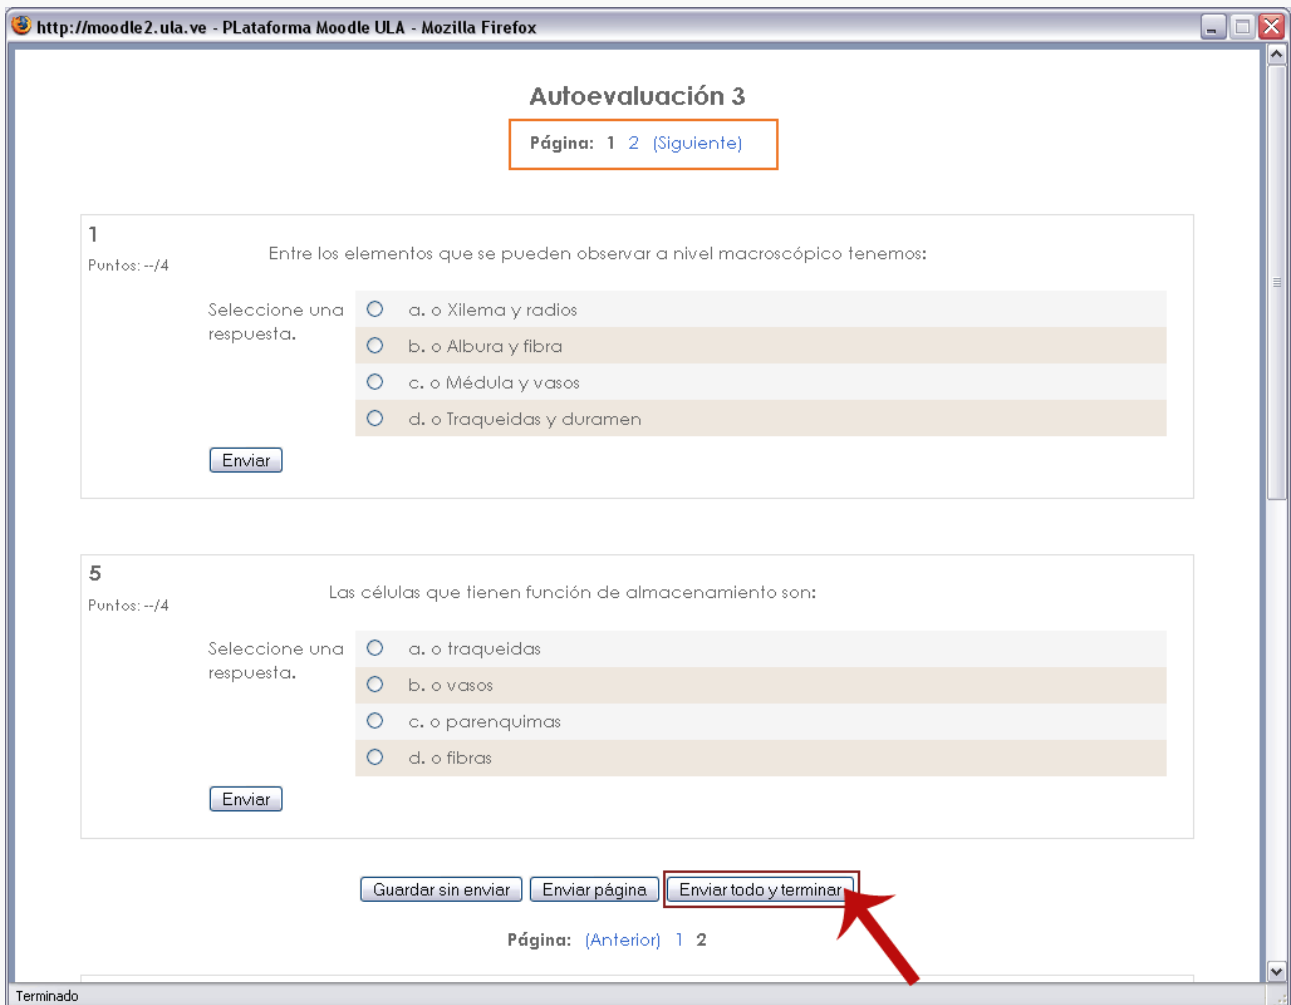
http://moodle2.ula.ve - PLataforma Moodle ULA - Mozilla Firefox

Autoevaluación 3

Página: 1 2 (Siguiente)

1
Puntos: --/4

Entre los elementos que se pueden observar a nivel macroscópico tenemos:

Seleccione una respuesta.

a. Xilema y radios
b. Albura y fibra
c. Médula y vasos
d. Traqueidas y duramen

Enviar

5
Puntos: --/4

Las células que tienen función de almacenamiento son:

Seleccione una respuesta.

a. traqueidas
b. vasos
c. parenquimas
d. fibras

Enviar

Guardar sin enviar | Enviar página | Enviar todo y terminar

Página: (Anterior) 1 2

Terminado